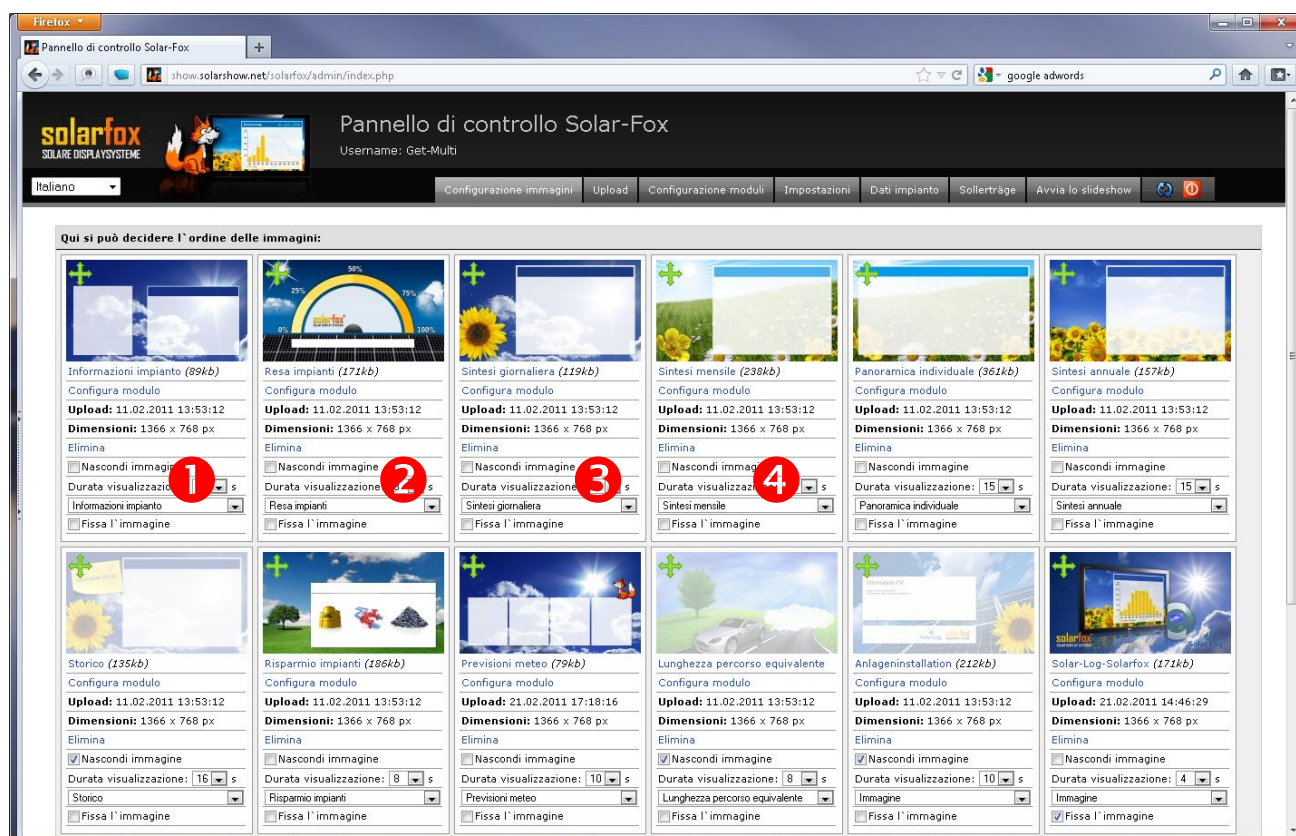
Firefox

Pannello di controllo Solar-Fox

show.solarshow.net/solarfox/admin/index.php

google adwords

solarfox
SOLARE DISPLAYSYSTEME

Pannello di controllo Solar-Fox
Username: Get-Multi

Italiano

Configurazione immagini | Upload | Configurazione moduli | Impostazioni | Dati impianto | Sollerträge | Avvia lo slideshow

Qui si può decidere l`ordine delle immagini:

50%
25%
75%
0%
100%
solarfox

Informazioni impianto (89kb)
Configura modulo
Upload: 11.02.2011 13:53:12
Dimensioni: 1366 x 768 px
Elimina
Nascondi immagine
Durata visualizzazione: s
Informazioni impianto
Fissa l`immagine

1

Resa impianti (171kb)
Configura modulo
Upload: 11.02.2011 13:53:12
Dimensioni: 1366 x 768 px
Elimina
Nascondi immagine
Durata visualizzazione: s
Resa impianti
Fissa l`immagine

2

Sintesi giornaliera (119kb)
Configura modulo
Upload: 11.02.2011 13:53:12
Dimensioni: 1366 x 768 px
Elimina
Nascondi immagine
Durata visualizzazione: s
Sintesi giornaliera
Fissa l`immagine

3

Sintesi mensile (238kb)
Configura modulo
Upload: 11.02.2011 13:53:12
Dimensioni: 1366 x 768 px
Elimina
Nascondi immagine
Durata visualizzazione: s
Sintesi mensile
Fissa l`immagine

4

Panoramica individuale (361kb)
Configura modulo
Upload: 11.02.2011 13:53:12
Dimensioni: 1366 x 768 px
Elimina
Nascondi immagine
Durata visualizzazione: 15 s
Panoramica individuale
Fissa l`immagine

Sintesi annuale (157kb)
Configura modulo
Upload: 11.02.2011 13:53:12
Dimensioni: 1366 x 768 px
Elimina
Nascondi immagine
Durata visualizzazione: 15 s
Sintesi annuale
Fissa l`immagine

Storico (135kb)
Configura modulo
Upload: 11.02.2011 13:53:12
Dimensioni: 1366 x 768 px
Elimina
Nascondi immagine
Durata visualizzazione: 16 s
Storico
Fissa l`immagine

Risparmio impianti (186kb)
Configura modulo
Upload: 11.02.2011 13:53:12
Dimensioni: 1366 x 768 px
Elimina
Nascondi immagine
Durata visualizzazione: 8 s
Risparmio impianti
Fissa l`immagine

Previsioni meteo (79kb)
Configura modulo
Upload: 21.02.2011 17:18:16
Dimensioni: 1366 x 768 px
Elimina
Nascondi immagine
Durata visualizzazione: 10 s
Previsioni meteo
Fissa l`immagine

Lunghezza percorso equivalente
Configura modulo
Upload: 11.02.2011 13:53:12
Dimensioni: 1366 x 768 px
Elimina
Nascondi immagine
Durata visualizzazione: 8 s
Lunghezza percorso equivalente
Fissa l`immagine

Informazioni FV
solarfox

Anlageninstallation (212kb)
Configura modulo
Upload: 11.02.2011 13:53:12
Dimensioni: 1366 x 768 px
Elimina
Nascondi immagine
Durata visualizzazione: 10 s
Immagine
Fissa l`immagine

solarfox
Solar-Log

Solar-Log-Solarfox (171kb)
Configura modulo
Upload: 21.02.2011 14:46:29
Dimensioni: 1366 x 768 px
Elimina
Nascondi immagine
Durata visualizzazione: 4 s
Immagine
Fissa l`immagine